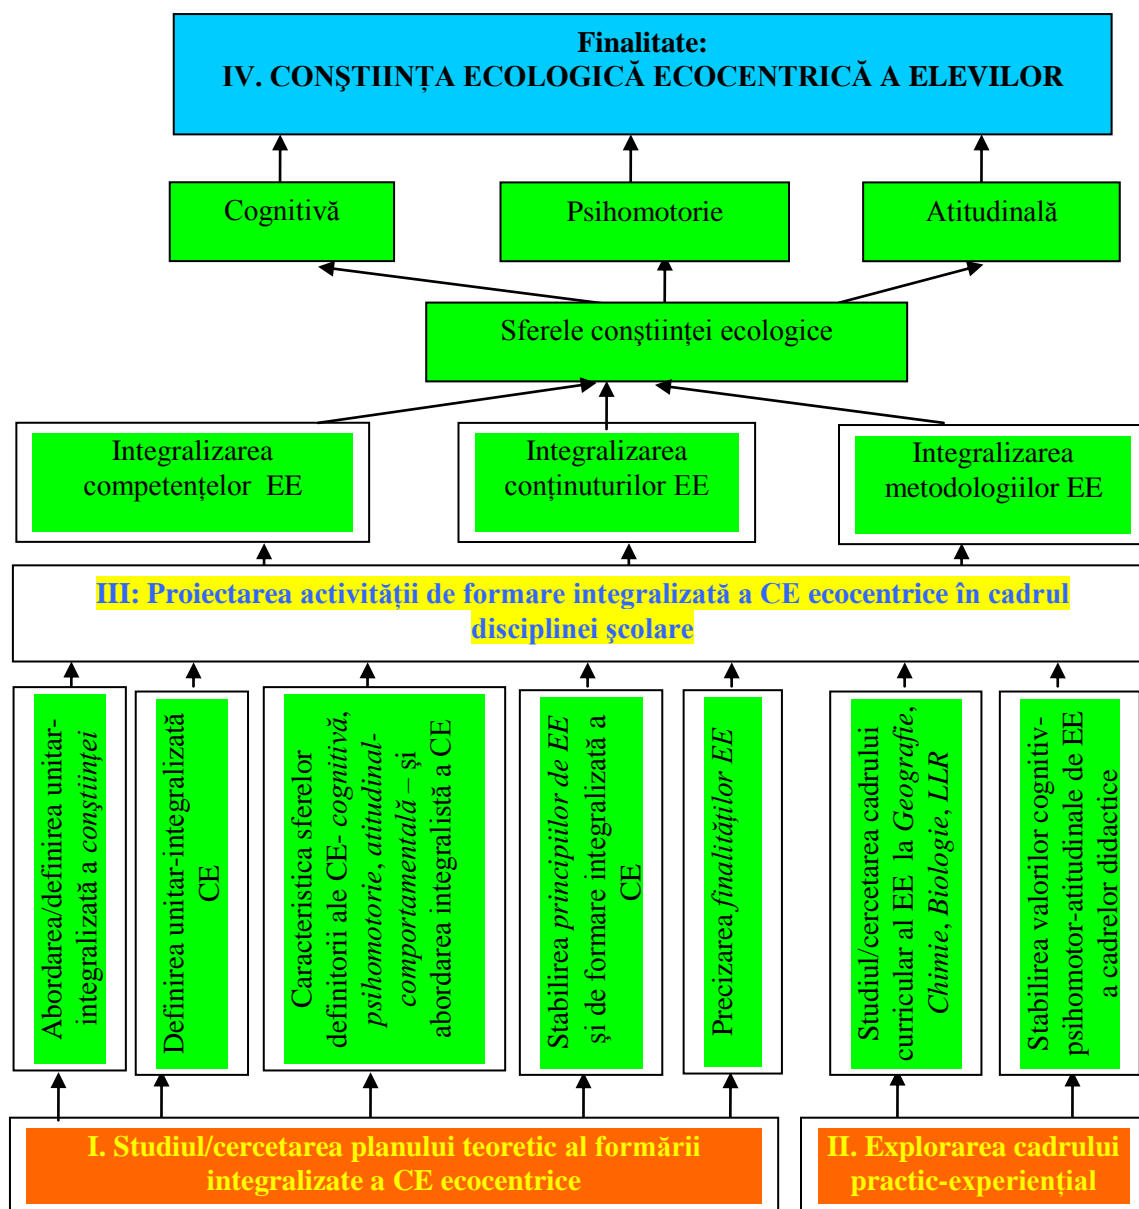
Finalitate:
IV. CONŞTIINȚA ECOLOGICĂ ECOCENTRICĂ A ELEVILOR

Cognitivă

Psihomotorie

Atitudinală

Sferele conştiinței ecologice

Integralizarea competențelor EE

Integralizarea conținuturilor EE

Integralizarea metodologiilor EE

III: Proiectarea activității de formare integralizată a CE ecocentrice în cadrul disciplinei şcolare

Abordarea/definirea unitar-integralizată a conştiinței

Definirea unitar-integralizată CE

Caracteristica sferelor definitorii ale CE- cognitivă, psihomotorie, atitudinal-comportamentală – şi abordarea integralistă a CE

Stabilirea principiilor de EE şi de formare integralizată a CE

Precizarea finalităților EE

Studiul/cercetarea cadrului curricular al EE la Geografie, Chimie, Biologie, LLR

Stabilirea valorilor cognitiv-psihomotor-atitudinale de EE a cadrelor didactice

I. Studiul/cercetarea planului teoretic al formării integralizate a CE ecocentrice

II. Explorarea cadrului practic-experiențial